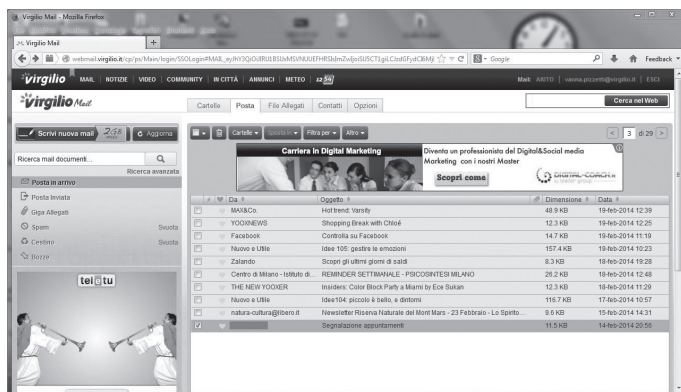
Virgilio Mail - Mozilla Firefox
Virgilio Mail
webmail.virgilio.it/cp/ps/Main/login/SSOLogin#MAIL_wjhIY3QiOiJlRUlBSUxMSVNUUEFHRSblmZwljoiSUSCT1giLCJzdGFydCI6MjI
Google
Feedback
virgilio MAIL | NOTIZIE | VIDEO | COMMUNITY | IN CITTÀ | ANNUNCI | METEO | 2054
Mail: AIUTO | vanna.pizzetti@virgilio.it | ESCI
virgilio Mail
Cartelle Posta File Allegati Contatti Opzioni
Cerca nel Web
Scrivi nuova mail
Aggiorna
Cartelle Filtra per Altro
3 di 29
Ricerca mail documenti...
Ricerca avanzata
Posta in arrivo
Posta Inviata
Giga Allegati
Spam Svuota
Cestino Svuota
Bozze
tel tu
Carriera in Digital Marketing
Diventa un professionista del Digital&Social media Marketing con i nostri Master
Scopri come
DIGITAL-COACH

| | Da | Oggetto | Dimensione | Data |
|---|---|---|---|---|
| | MAX&Co. | Hot trend: Varsity | 48.9 KB | 19-feb-2014 12:39 |
| | YOOXNEWS | Shopping Break with Chloé | 12.3 KB | 19-feb-2014 12:25 |
| | Facebook | Controlla su Facebook | 14.7 KB | 19-feb-2014 11:19 |
| | Nuovo e Utile | Idee 105: gestire le emozioni | 157.4 KB | 19-feb-2014 10:23 |
| | Zalando | Scopri gli ultimi giorni di saldi | 8.3 KB | 18-feb-2014 19:28 |
| | Centro di Milano - Istituto di... | REMINDER SETTIMANALE - PSICOSINTESI MILANO | 26.2 KB | 18-feb-2014 12:48 |
| | THE NEW YOOXER | Insiders: Color Block Party a Miami by Ece Sukan | 12.3 KB | 18-feb-2014 11:29 |
| | Nuovo e Utile | Idee104: piccolo è bello, e dintorni | 116.7 KB | 17-feb-2014 10:57 |
| | natura-cultura@libero.it | Newsletter Riserva Naturale del Mont Mars - 23 Febbraio - Lo Spirito... | 9.6 KB | 15-feb-2014 14:31 |
| | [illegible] | Segnalazione appuntamenti | 11.5 KB | 14-feb-2014 20:56 |